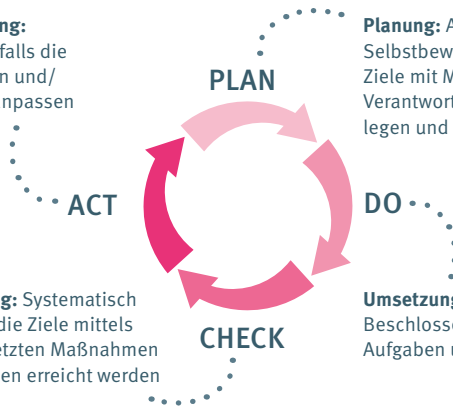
ng:
falls die
n und/
npassen

PLAN

Planung: A
Selbstbew
Ziele mit M
Verantwort
legen und

ACT

DO

g: Systematisch
die Ziele mittels
etzten Maßnahmen
en erreicht werden

CHECK

Umsetzung
Beschlosse
Aufgaben u